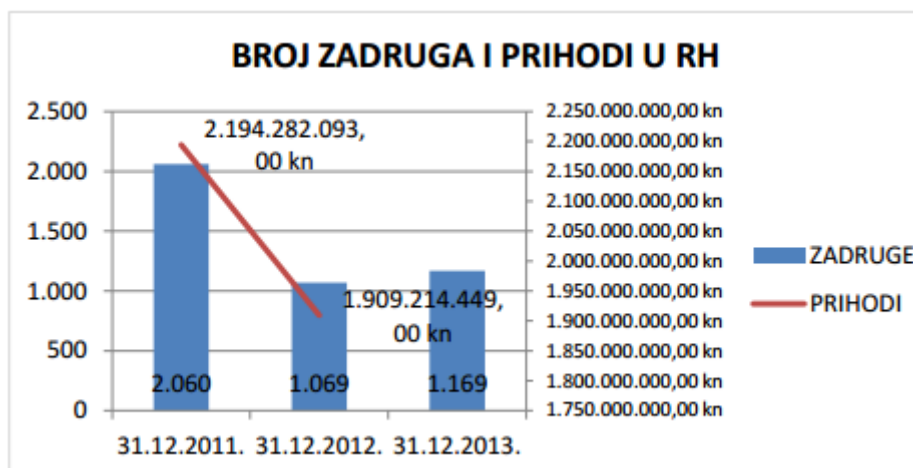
BROJ ZADRUGA I PRIHODI U RH

2.500
2.000
1.500
1.000
500
0

2.250.000.000,00 kn
2.200.000.000,00 kn
2.150.000.000,00 kn
2.100.000.000,00 kn
2.050.000.000,00 kn
2.000.000.000,00 kn
1.950.000.000,00 kn
1.900.000.000,00 kn
1.850.000.000,00 kn
1.800.000.000,00 kn
1.750.000.000,00 kn

2.194.282.093,00 kn
1.909.214.449,00 kn

2.060
1.069
1.169

31.12.2011. 31.12.2012. 31.12.2013.

ZADRUGE
PRIHODI